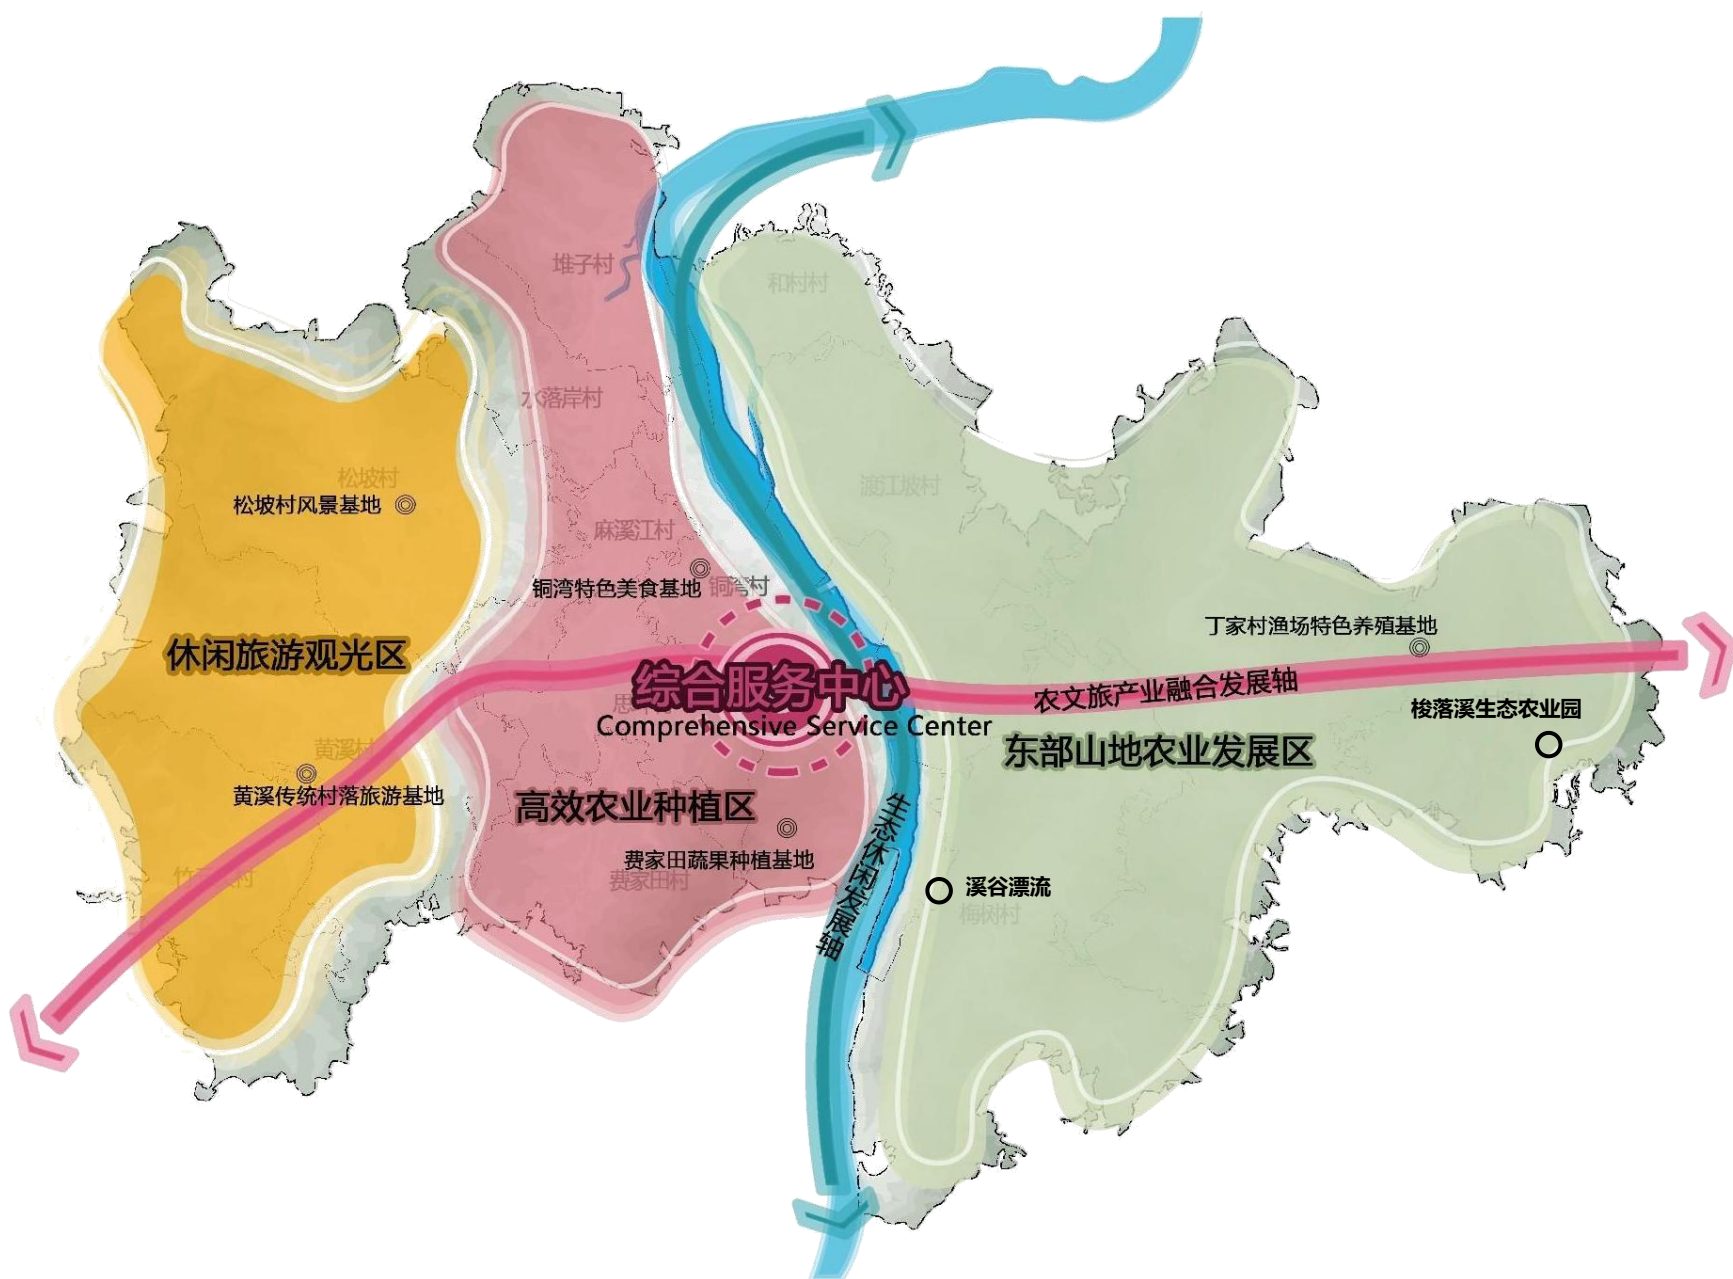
堆子村

和村村

水落岸村

松坡村

松坡村风景基地

麻溪江村

滚江坡村

铜湾特色美食基地

铜湾村

丁家村渔场特色养殖基地

休闲旅游观光区

综合服务中心

Comprehensive Service Center

农文旅产业融合发展轴

梭落溪生态农业园

东部山地农业发展区

黄溪村

黄溪传统村落旅游基地

高效农业种植区

生态休闲发展轴

费家田蔬果种植基地

费家田村

溪谷漂流

梅树村

竹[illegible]村